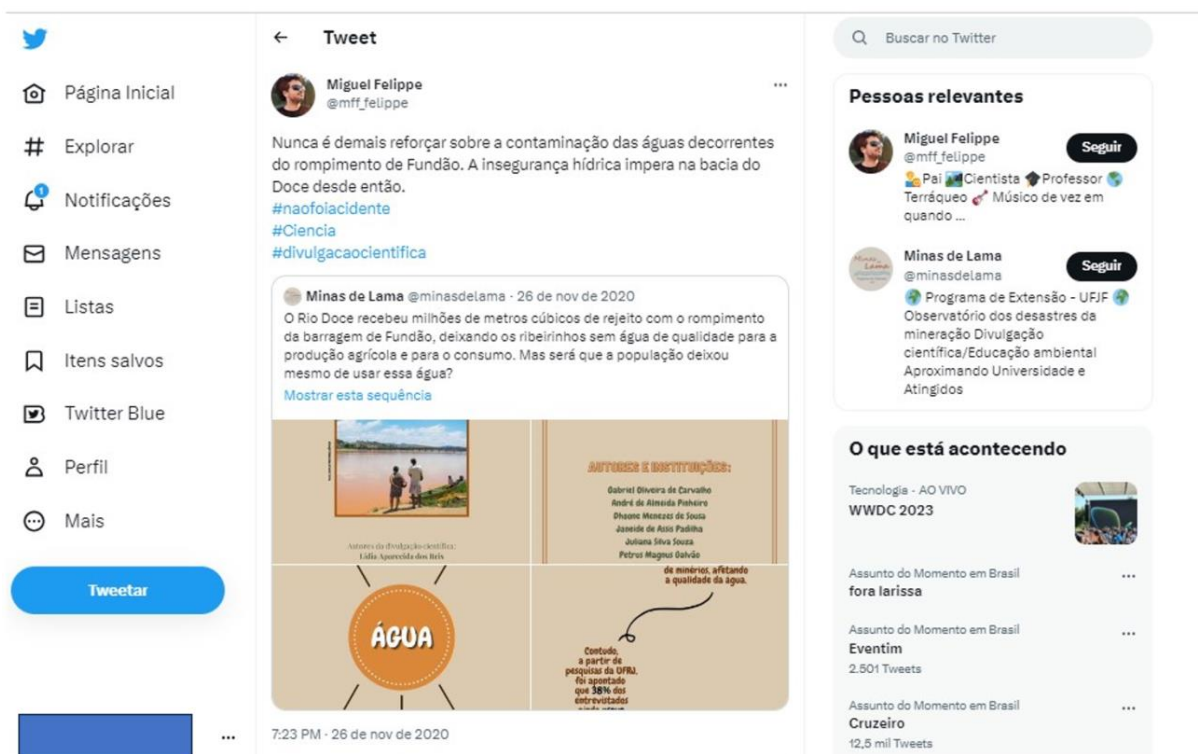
Página Inicial
Explorar
Notificações
Mensagens
Listas
Itens salvos
Twitter Blue
Perfil
Mais
Tweetar

← Tweet

Miguel Felippe
@mff_felippe

Nunca é demais reforçar sobre a contaminação das águas decorrentes do rompimento de Fundão. A insegurança hídrica impera na bacia do Doce desde então.
#naofoiacidente
#Ciencia
#divulgacaocientifica

Minas de Lama @minasdelama · 26 de nov de 2020
O Rio Doce recebeu milhões de metros cúbicos de rejeito com o rompimento da barragem de Fundão, deixando os ribeirinhos sem água de qualidade para a produção agrícola e para o consumo. Mas será que a população deixou mesmo de usar essa água?
Mostrar esta sequência

Autores da divulgação científica:
Lidia Aparecida dos Reis

AUTORES E INSTITUIÇÕES:
Gabriel Oliveira de Carvalho
André de Almeida Pinheiro
Dhoane Menezes de Souza
Janeide de Assis Padilha
Juliana Silva Souza
Petrus Magnus Galvão

ÁGUA

de minérios, afetando a qualidade da água.

Contudo, a partir de pesquisas da UFRJ, foi apontado que 38% dos entrevistados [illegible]

7:23 PM · 26 de nov de 2020

Buscar no Twitter

Pessoas relevantes

Miguel Felippe
@mff_felippe
Seguir
Pai Cientista Professor Terráqueo Músico de vez em quando ...

Minas de Lama
@minasdelama
Seguir
Programa de Extensão - UFJF Observatório dos desastres da mineração Divulgação científica/Educação ambiental Aproximando Universidade e Atingidos

O que está acontecendo

Tecnologia · AO VIVO
WWDC 2023

Assunto do Momento em Brasil
fora larissa

Assunto do Momento em Brasil
Eventim
2.501 Tweets

Assunto do Momento em Brasil
Cruzeiro
12,5 mil Tweets